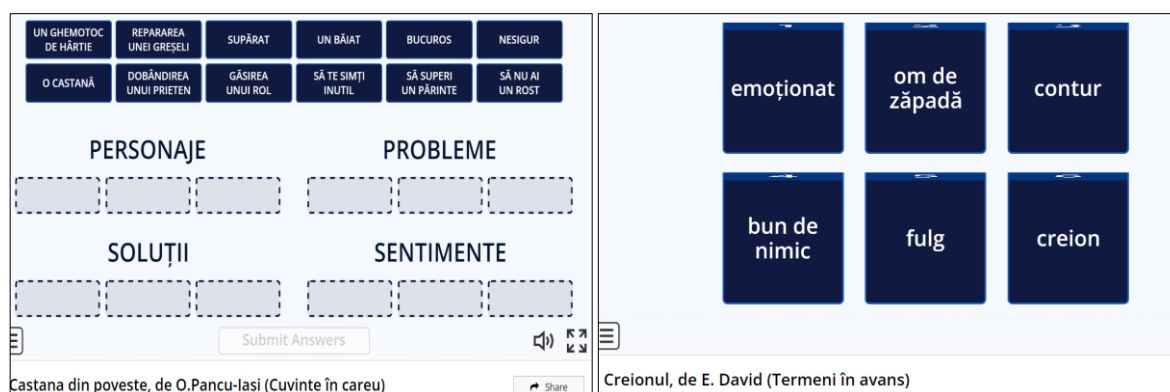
UN GHEMOTOC DE HÂRTIE | REPARAREA UNEI GREȘELI | SUPĂRAT | UN BĂIAT | BUCUROS | NESIGUR
O CASTANĂ | DOBÂNDIREA UNUI PRIETEN | GĂSIREA UNUI ROL | SĂ TE SIMȚI INUTIL | SĂ SUPERI UN PĂRINTE | SĂ NU AI UN ROST

PERSONAJE

PROBLEME

SOLUȚII

SENTIMENTE

Submit Answers

Castana din poveste, de O.Pancu-Iasi (Cuvinte în careu)

Share

emoționat

om de zăpadă

contur

bun de nimic

fulg

creion

Creionul, de E. David (Termeni în avans)